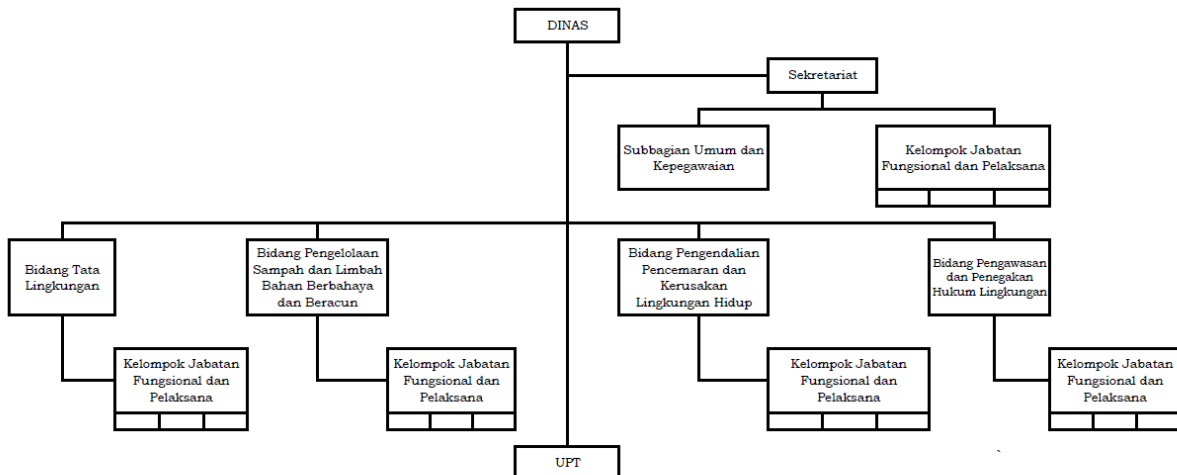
DINAS

Sekretariat

Subbagian Umum dan Kepegawaian

Kelompok Jabatan Fungsional dan Pelaksana

Bidang Tata Lingkungan

Kelompok Jabatan Fungsional dan Pelaksana

Bidang Pengelolaan Sampah dan Limbah Bahan Berbahaya dan Beracun

Kelompok Jabatan Fungsional dan Pelaksana

Bidang Pengendalian Pencemaran dan Kerusakan Lingkungan Hidup

Kelompok Jabatan Fungsional dan Pelaksana

Bidang Pengawasan dan Penegakan Hukum Lingkungan

Kelompok Jabatan Fungsional dan Pelaksana

UPT